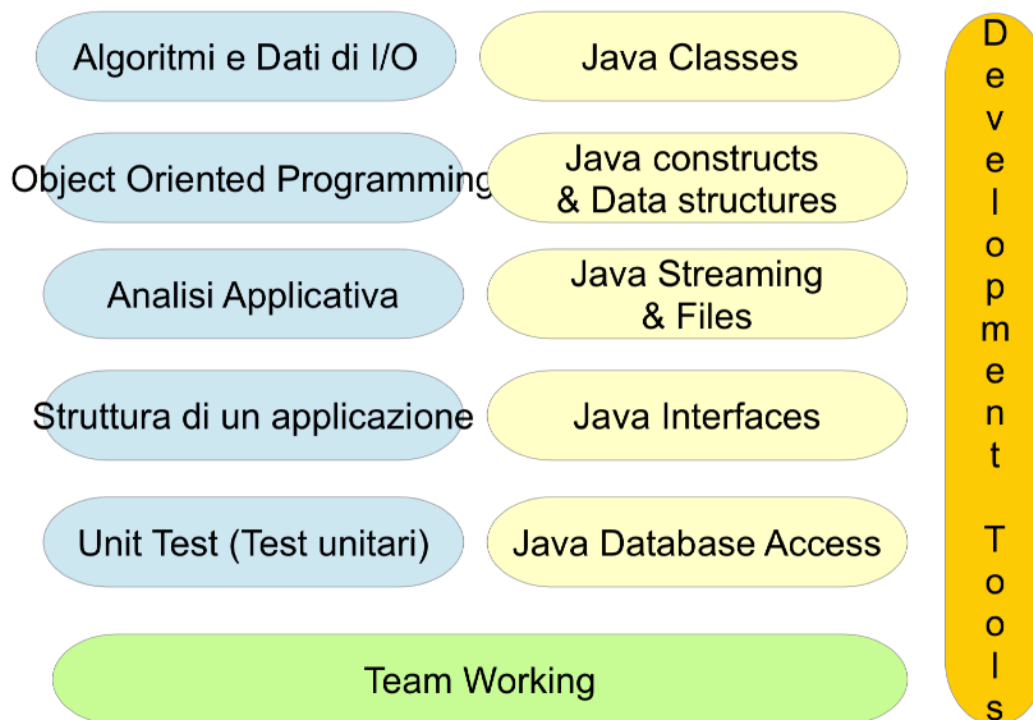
Algoritmi e Dati di I/O

Java Classes

Object Oriented Programming

Java constructs & Data structures

Analisi Applicativa

Java Streaming & Files

Struttura di un applicazione

Java Interfaces

Unit Test (Test unitari)

Java Database Access

Team Working

Development Tools